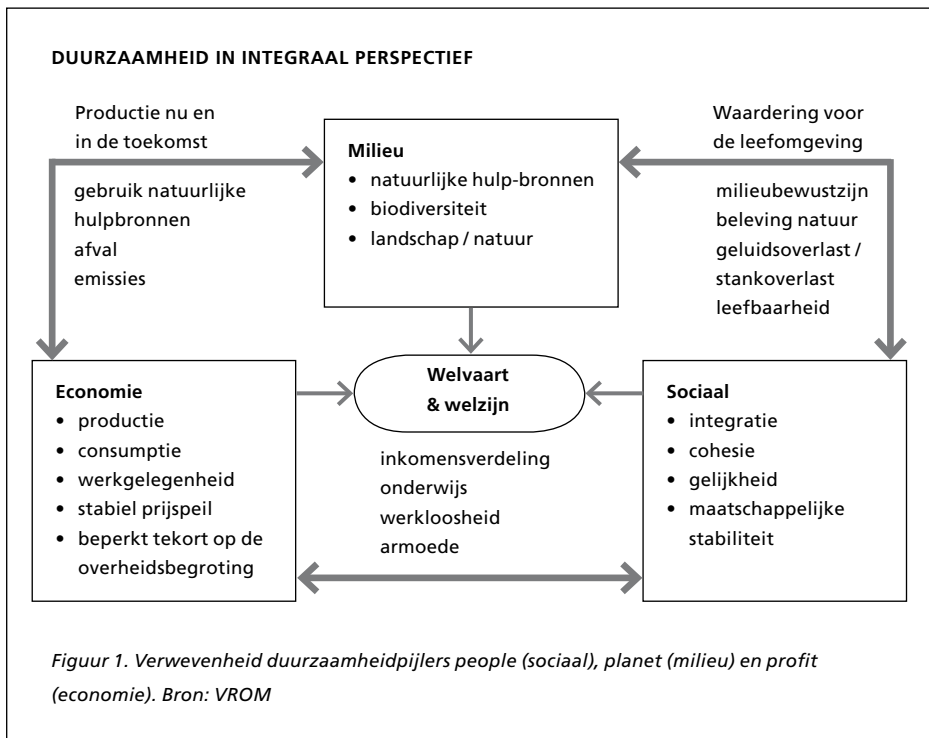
DUURZAAMHEID IN INTEGRAAL PERSPECTIEF

Productie nu en in de toekomst

gebruik natuurlijke hulpbronnen
afval
emissies

Milieu
• natuurlijke hulp-bronnen
• biodiversiteit
• landschap / natuur

Waardering voor de leefomgeving

milieubewustzijn
beleving natuur
geluidsoverlast / stankoverlast
leefbaarheid

Economie
• productie
• consumptie
• werkgelegenheid
• stabiel prijspeil
• beperkt tekort op de overheidsbegroting

Welvaart & welzijn

inkomensverdeling
onderwijs
werkloosheid
armoede

Sociaal
• integratie
• cohesie
• gelijkheid
• maatschappelijke stabiliteit

Figuur 1. Verwevenheid duurzaamheidpijlers people (sociaal), planet (milieu) en profit (economie). Bron: VROM